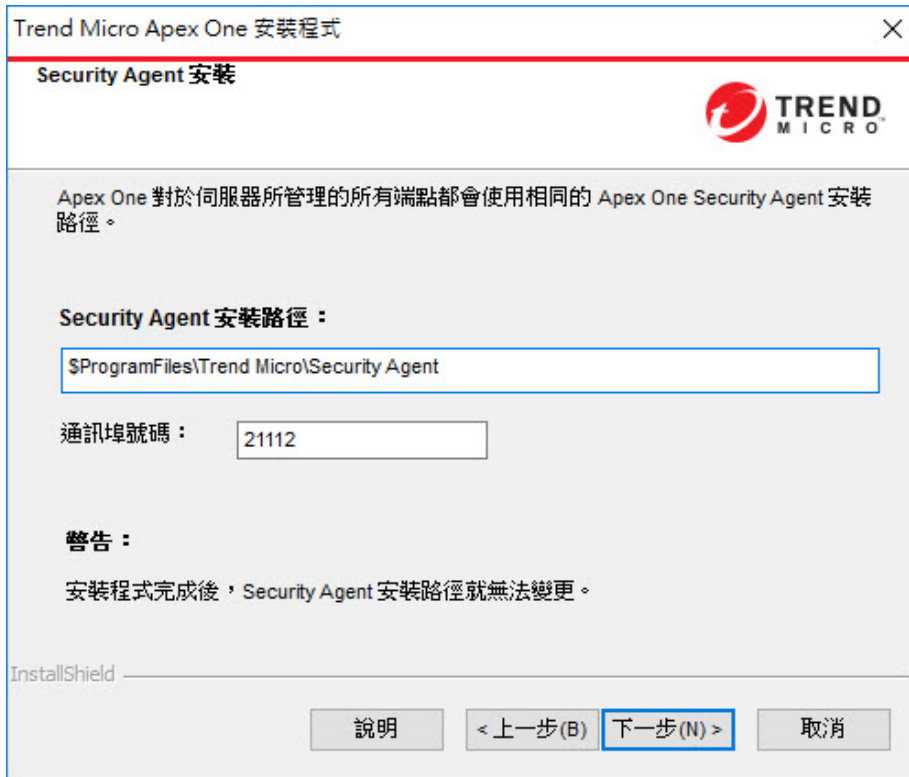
Trend Micro Apex One 安裝程式

×

Security Agent 安裝

TREND MICRO

Apex One 對於伺服器所管理的所有端點都會使用相同的 Apex One Security Agent 安裝路徑。

Security Agent 安裝路徑：

$ProgramFiles\Trend Micro\Security Agent

通訊埠號碼：

21112

警告：

安裝程式完成後，Security Agent 安裝路徑就無法變更。

InstallShield

說明

< 上一步(B)

下一步(N) >

取消